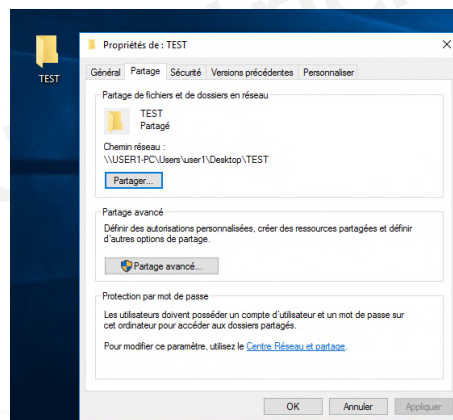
TEST

Propriétés de : TEST

Général | Partage | Sécurité | Versions précédentes | Personnaliser

Partage de fichiers et de dossiers en réseau

TEST
Partagé

Chemin réseau :
\\USER1-PC\Users\user1\Desktop\TEST

Partager...

Partage avancé

Définir des autorisations personnalisées, créer des ressources partagées et définir d'autres options de partage.

Partage avancé...

Protection par mot de passe

Les utilisateurs doivent posséder un compte d'utilisateur et un mot de passe sur cet ordinateur pour accéder aux dossiers partagés.

Pour modifier ce paramètre, utilisez le Centre Réseau et partage.

OK | Annuler | Appliquer